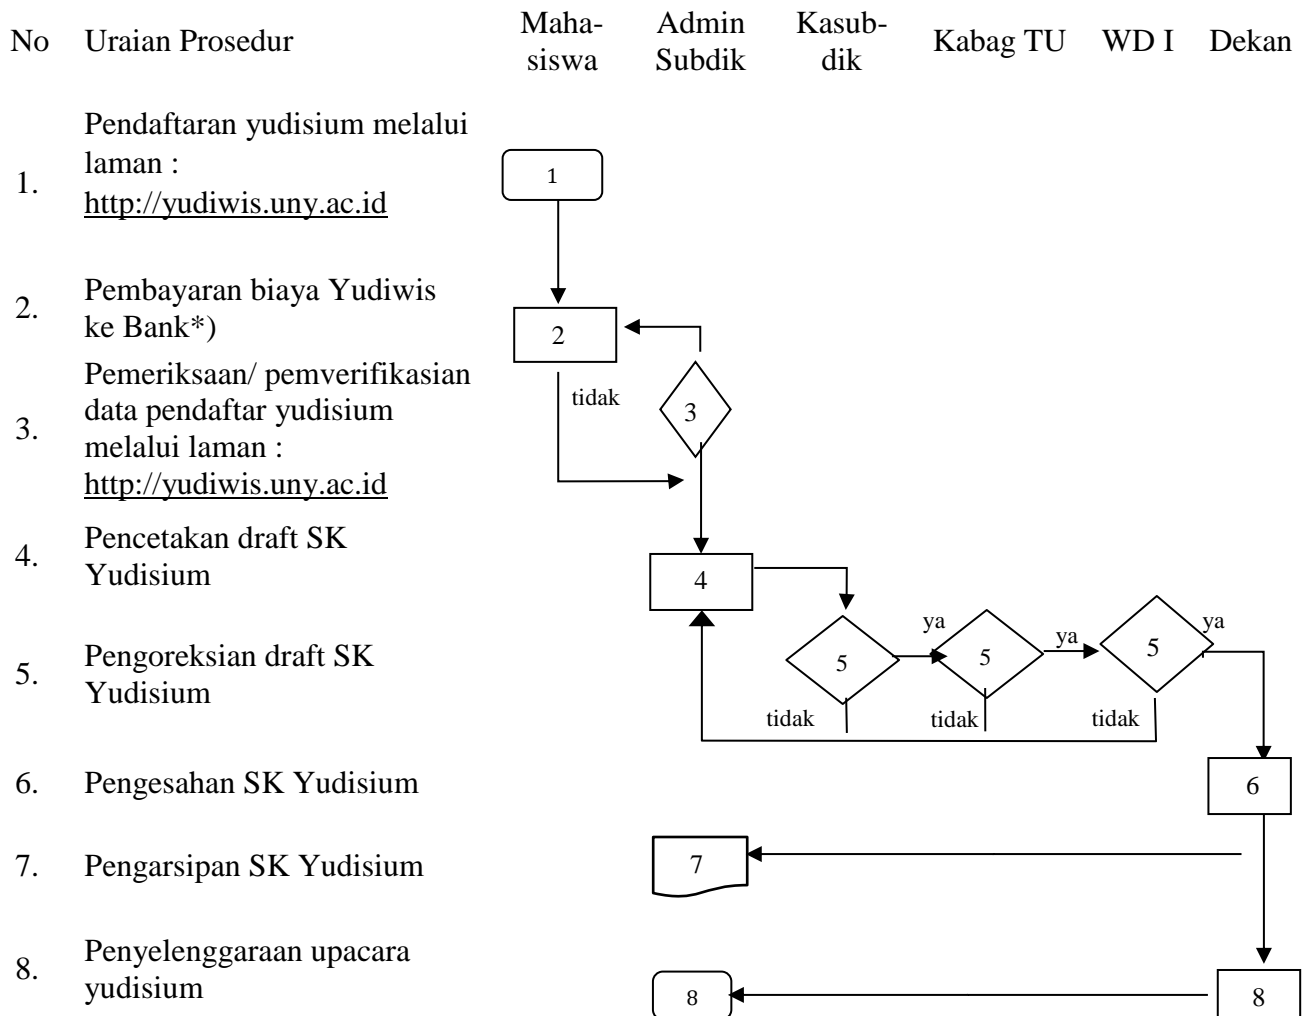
| No | Uraian Prosedur | Mahasiswa | Admin Subdik | Kasubdik | Kabag TU | WD I | Dekan |
|---|---|---|---|---|---|---|---|
| 1. | Pendaftaran yudisium melalui laman : http://yudiwis.uny.ac.id | 1 | | | | | |
| 2. | Pembayaran biaya Yudiwis ke Bank*) | 2 | | | | | |
| 3. | Pemeriksaan/ pemverifikasian data pendaftar yudisium melalui laman : http://yudiwis.uny.ac.id | tidak | 3 | | | | |
| 4. | Pencetakan draft SK Yudisium | | 4 | | | | |
| 5. | Pengoreksian draft SK Yudisium | | | 5 tidak | ya 5 tidak | ya 5 tidak | ya |
| 6. | Pengesahan SK Yudisium | | | | | | 6 |
| 7. | Pengarsipan SK Yudisium | | 7 | | | | |
| 8. | Penyelenggaraan upacara yudisium | 8 | | | | | 8 |